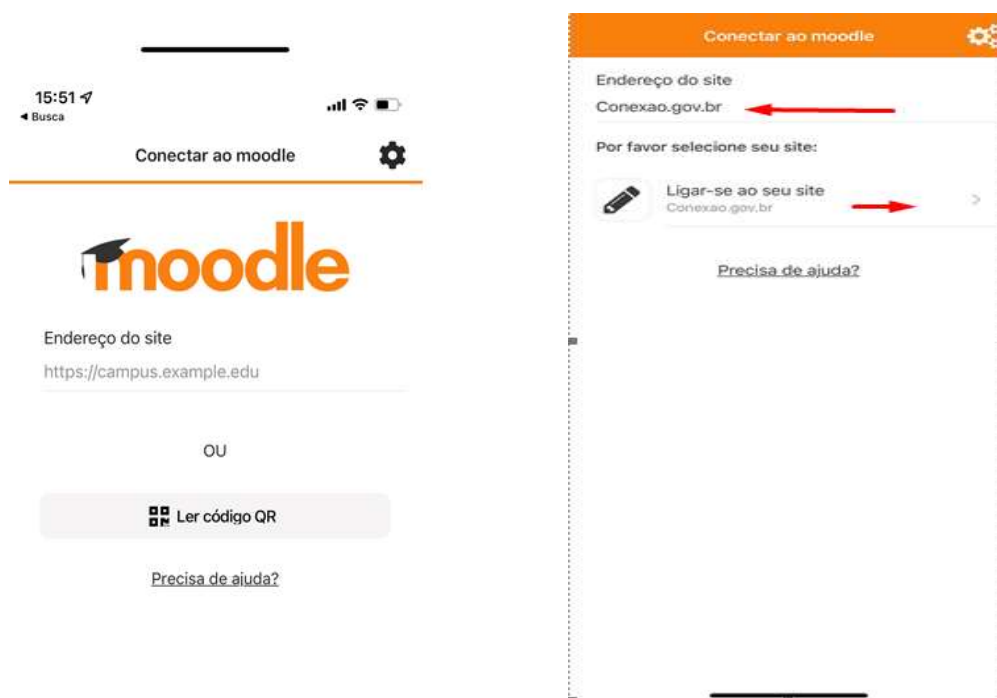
15:51
◂ Busca

Conectar ao moodle

moodle

Endereço do site

https://campus.example.edu

OU

Ler código QR

Precisa de ajuda?

Conectar ao moodle

Endereço do site

Conexao.gov.br

Por favor selecione seu site:

Ligar-se ao seu site
Conexao.gov.br

Precisa de ajuda?